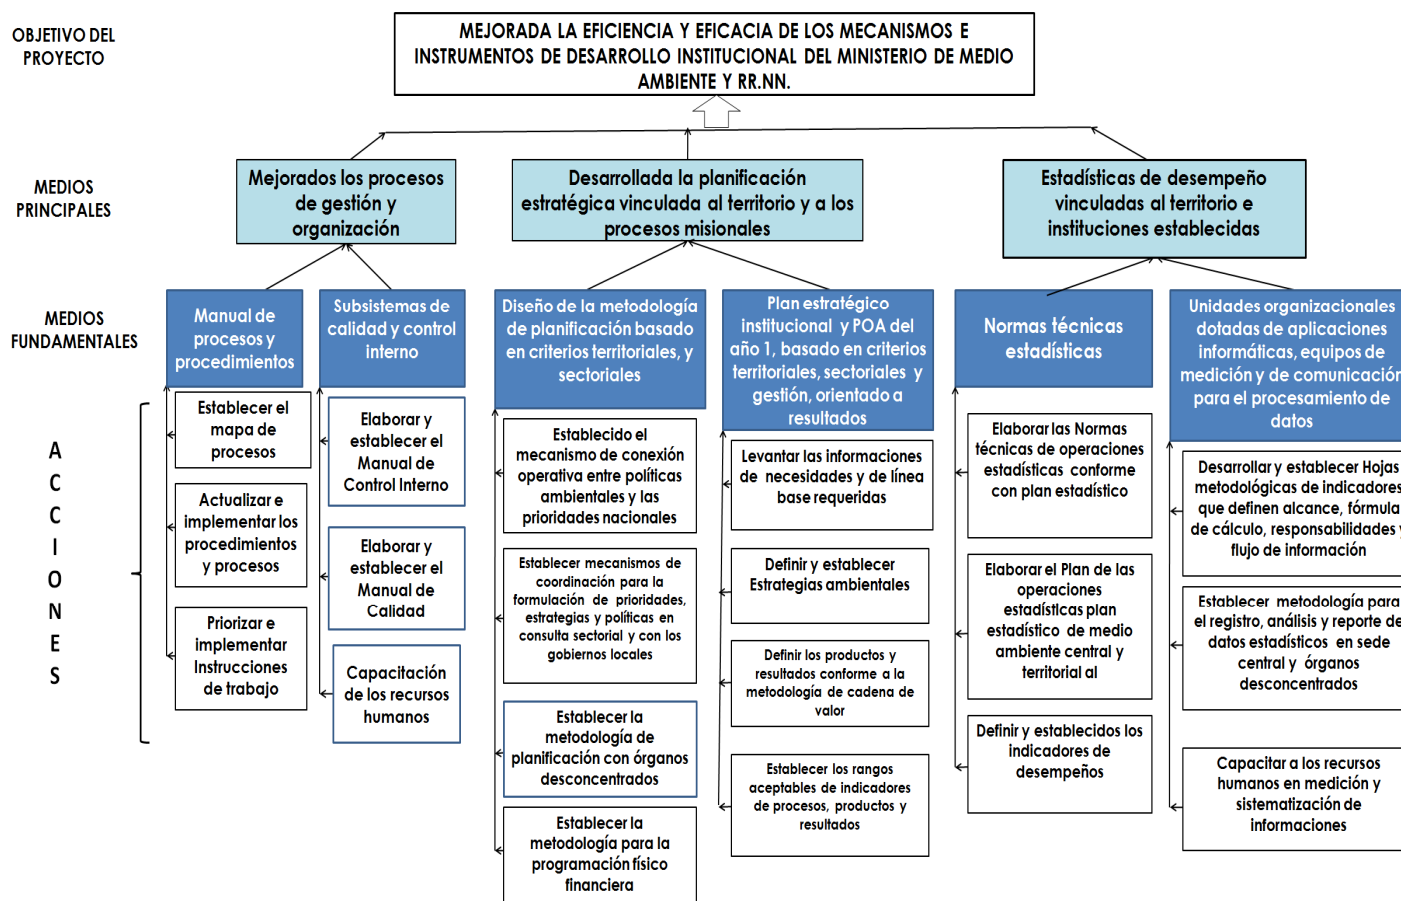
OBJETIVO DEL PROYECTO

MEJORADA LA EFICIENCIA Y EFICACIA DE LOS MECANISMOS E INSTRUMENTOS DE DESARROLLO INSTITUCIONAL DEL MINISTERIO DE MEDIO AMBIENTE Y RR.NN.

MEDIOS PRINCIPALES

Mejorados los procesos de gestión y organización

Desarrollada la planificación estratégica vinculada al territorio y a los procesos misionales

Estadísticas de desempeño vinculadas al territorio e instituciones establecidas

MEDIOS FUNDAMENTALES

Manual de procesos y procedimientos

Subsistemas de calidad y control interno

Diseño de la metodología de planificación basado en criterios territoriales, y sectoriales

Plan estratégico institucional y POA del año 1, basado en criterios territoriales, sectoriales y gestión, orientado a resultados

Normas técnicas estadísticas

Unidades organizacionales dotadas de aplicaciones informáticas, equipos de medición y de comunicación para el procesamiento de datos

A C C I O N E S

Establecer el mapa de procesos

Actualizar e implementar los procedimientos y procesos

Priorizar e implementar Instrucciones de trabajo

Elaborar y establecer el Manual de Control Interno

Elaborar y establecer el Manual de Calidad

Capacitación de los recursos humanos

Establecido el mecanismo de conexión operativa entre políticas ambientales y las prioridades nacionales

Establecer mecanismos de coordinación para la formulación de prioridades, estrategias y políticas en consulta sectorial y con los gobiernos locales

Establecer la metodología de planificación con órganos desconcentrados

Establecer la metodología para la programación físico financiera

Levantar las informaciones de necesidades y de línea base requeridas

Definir y establecer Estrategias ambientales

Definir los productos y resultados conforme a la metodología de cadena de valor

Establecer los rangos aceptables de indicadores de procesos, productos y resultados

Elaborar las Normas técnicas de operaciones estadísticas conforme con plan estadístico

Elaborar el Plan de las operaciones estadísticas plan estadístico de medio ambiente central y territorial al

Definir y establecidos los indicadores de desempeños

Desarrollar y establecer Hojas metodológicas de indicadores que definen alcance, fórmula de cálculo, responsabilidades y flujo de información

Establecer metodología para el registro, análisis y reporte de datos estadísticos en sede central y órganos desconcentrados

Capacitar a los recursos humanos en medición y sistematización de informaciones